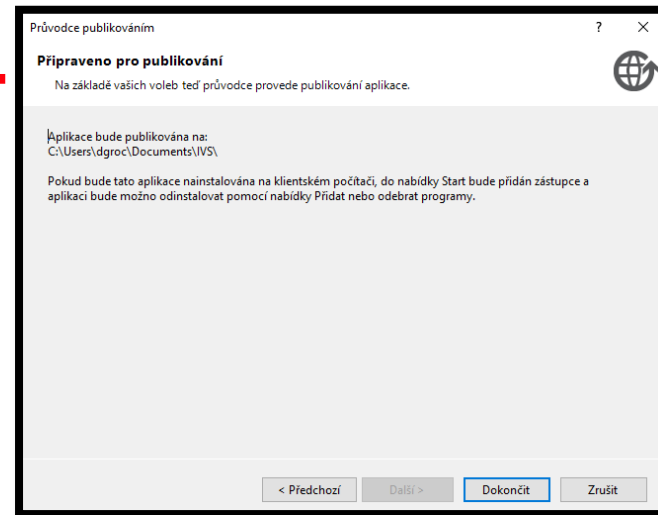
Průvodce publikováním

?

×

Připraveno pro publikování

Na základě vašich voleb teď průvodce provede publikování aplikace.

Aplikace bude publikována na:
C:\Users\dgroc\Documents\IVS\

Pokud bude tato aplikace nainstalována na klientském počítači, do nabídky Start bude přidán zástupce a aplikaci bude možno odinstalovat pomocí nabídky Přidat nebo odebrat programy.

< Předchozí

Další >

Dokončit

Zrušit